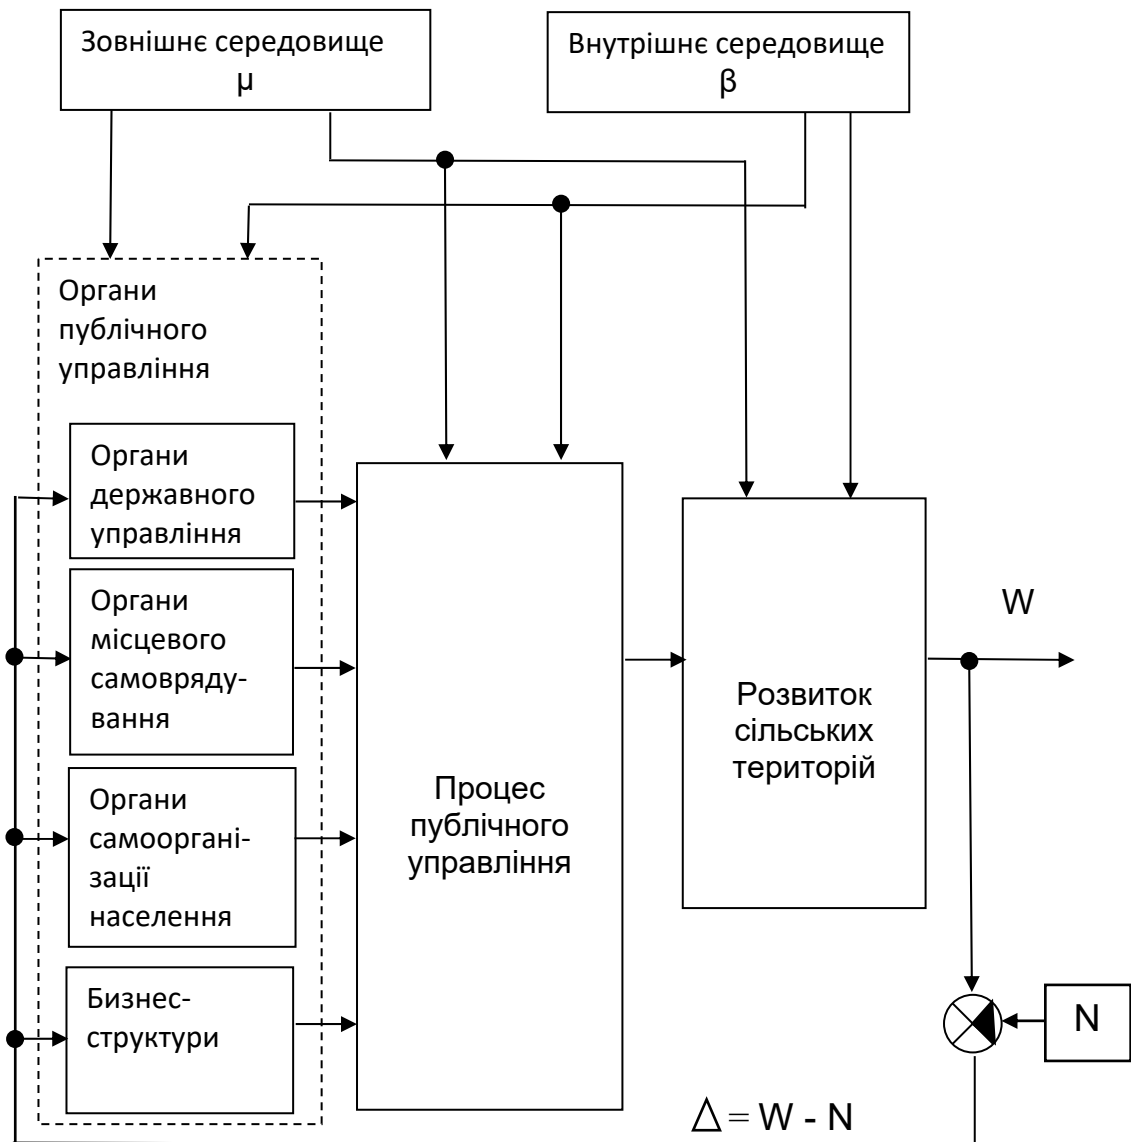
Зовнішнє середовище μ

Внутрішнє середовище β

Органи публічного управління

Органи державного управління

Органи місцевого самоврядування

Органи самоорганізації населення

Бизнес-структури

Процес публічного управління

Розвиток сільських територій

W

N

$\Delta = W - N$